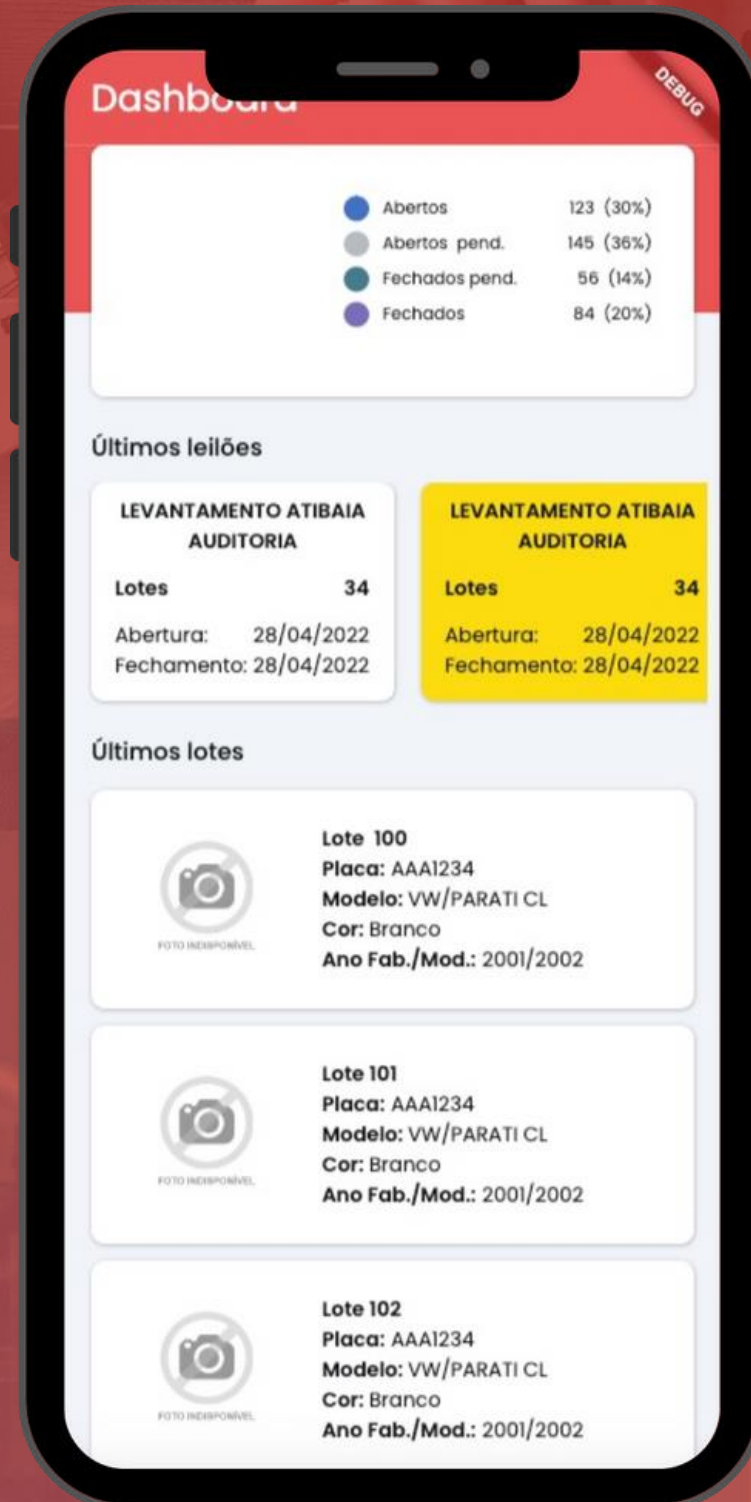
Dashbo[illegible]

DEBUG

Abertos 123 (30%)
Abertos pend. 145 (36%)
Fechados pend. 56 (14%)
Fechados 84 (20%)

Últimos leilões

LEVANTAMENTO ATIBAIA AUDITORIA
Lotes 34
Abertura: 28/04/2022
Fechamento: 28/04/2022

LEVANTAMENTO ATIBAIA AUDITORIA
Lotes 34
Abertura: 28/04/2022
Fechamento: 28/04/2022

Últimos lotes

FOTO INDISPONÍVEL
Lote 100
Placa: AAA1234
Modelo: VW/PARATI CL
Cor: Branco
Ano Fab./Mod.: 2001/2002

FOTO INDISPONÍVEL
Lote 101
Placa: AAA1234
Modelo: VW/PARATI CL
Cor: Branco
Ano Fab./Mod.: 2001/2002

FOTO INDISPONÍVEL
Lote 102
Placa: AAA1234
Modelo: VW/PARATI CL
Cor: Branco
Ano Fab./Mod.: 2001/2002